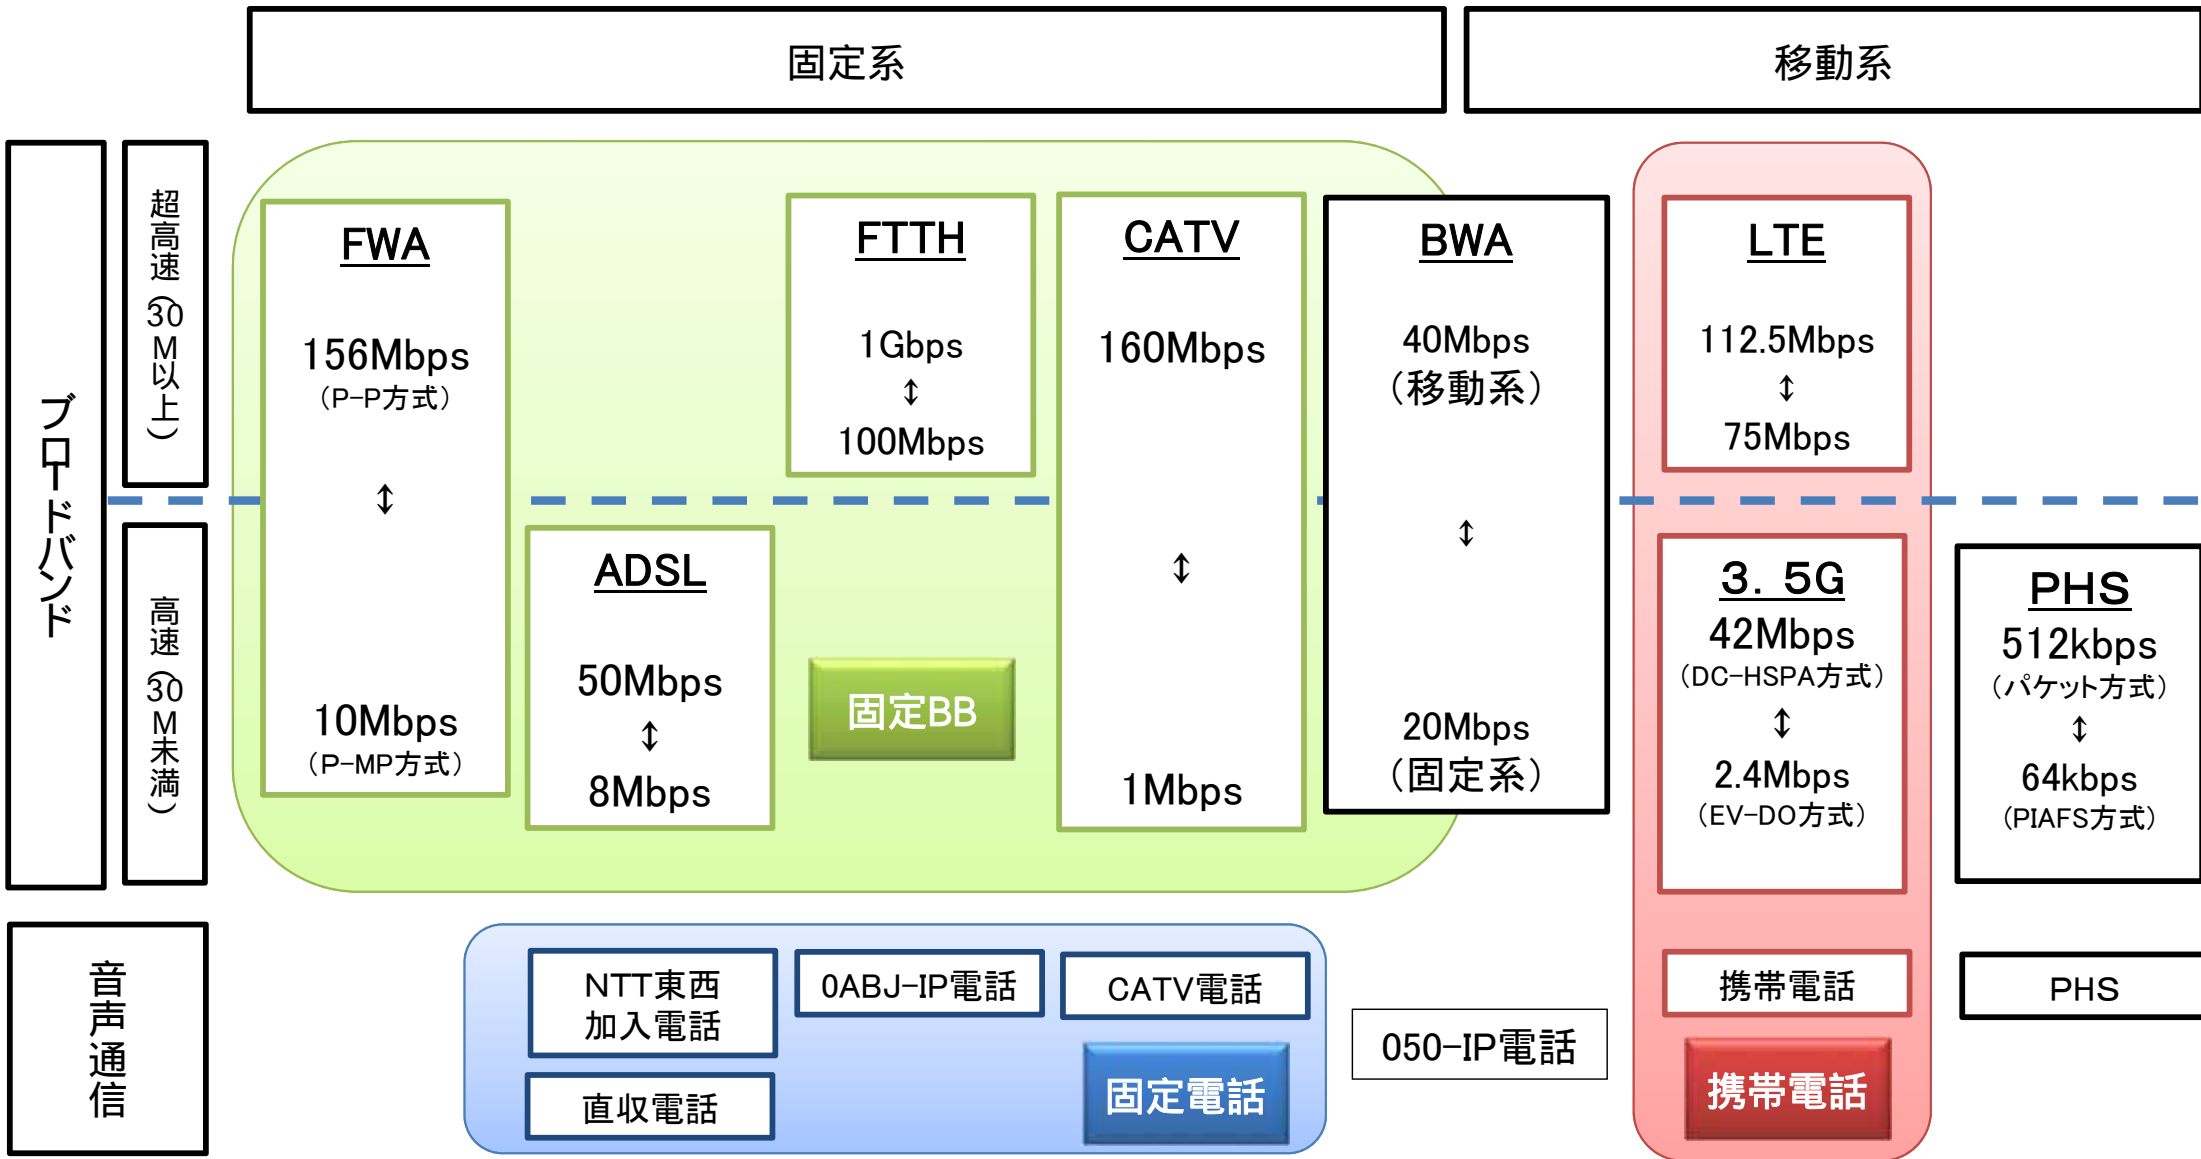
固定系

移動系

ブロードバンド

超高速（30M以上）

高速（30M未満）

FWA

156Mbps
（P-P方式）

↕

10Mbps
（P-MP方式）

FTTH

1Gbps
↕
100Mbps

CATV

160Mbps

↕

1Mbps

BWA

40Mbps
（移動系）

↕

20Mbps
（固定系）

LTE

112.5Mbps
↕
75Mbps

ADSL

50Mbps
↕
8Mbps

固定BB

3．5G
42Mbps
（DC-HSPA方式）
↕
2.4Mbps
（EV-DO方式）

PHS
512kbps
（パケット方式）
↕
64kbps
（PIAFS方式）

音声通信

NTT東西
加入電話

0ABJ-IP電話

CATV電話

直収電話

固定電話

050-IP電話

携帯電話

携帯電話

PHS